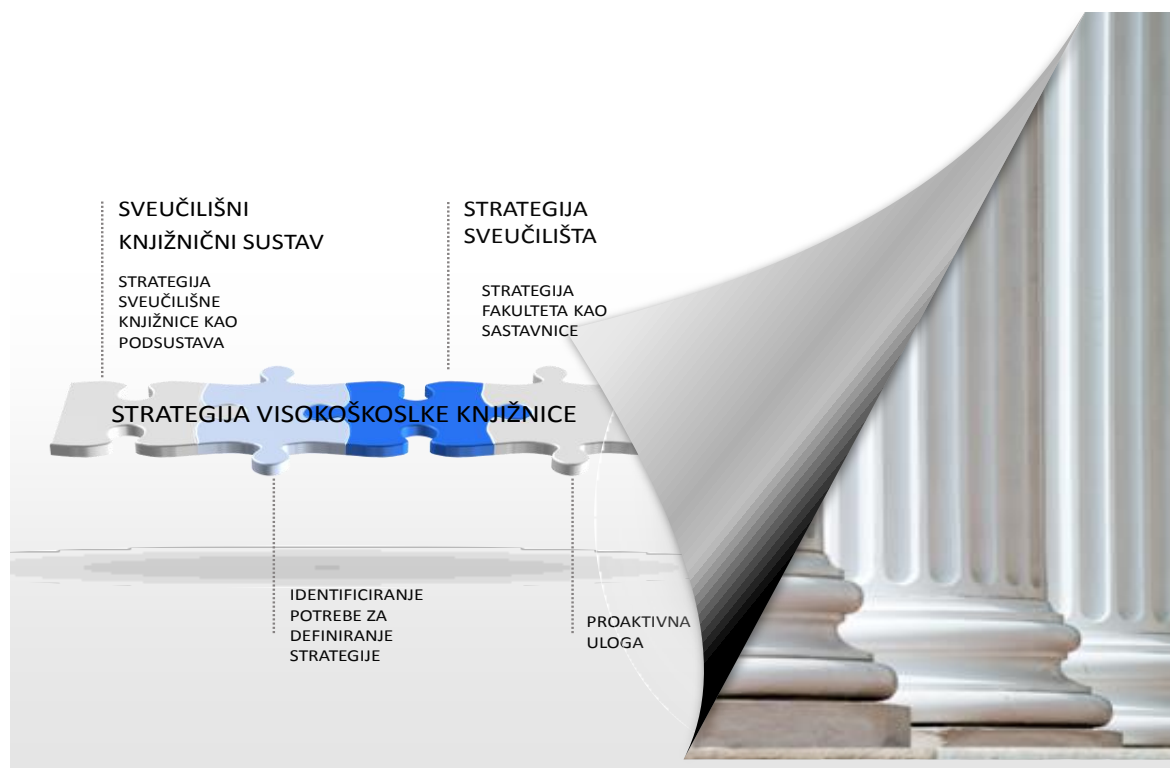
SVEUČILIŠNI KNJIŽNIČNI SUSTAV

STRATEGIJA SVEUČILIŠNE KNJIŽNICE KAO PODSUSTAVA

STRATEGIJA SVEUČILIŠTA

STRATEGIJA FAKULTETA KAO SASTAVNICE

STRATEGIJA VISOKOŠKOSLKE KNJIŽNICE

IDENTIFICIRANJE POTREBE ZA DEFINIRANJE STRATEGIJE

PROAKTIVNA ULOGA